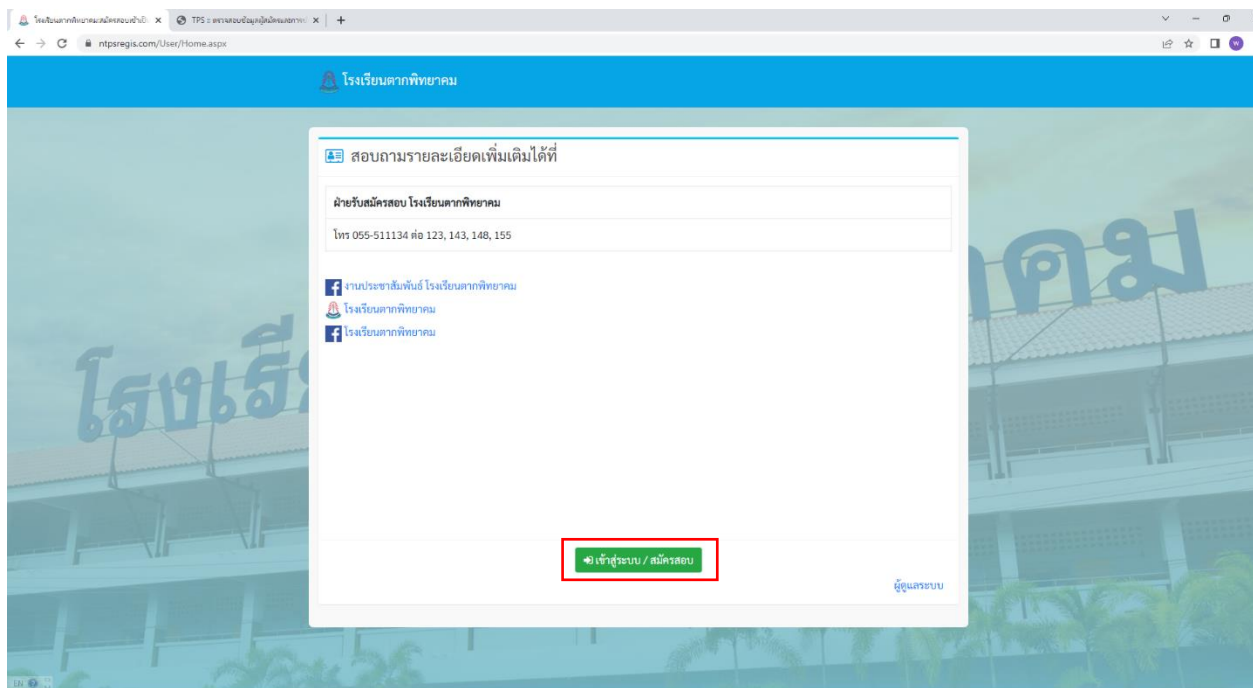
โรงเรียนตากพิทยาคมสมัครสอบเข้าเรี ×
TPS :: ตรวจสอบข้อมูลผู้สมัครสอบภาค ×
ntpsregis.com/User/Home.aspx

โรงเรียนตากพิทยาคม

สอบถามรายละเอียดเพิ่มเติมได้ที่

ฝ่ายรับสมัครสอบ โรงเรียนตากพิทยาคม

โทร 055-511134 ต่อ 123, 143, 148, 155

งานประชาสัมพันธ์ โรงเรียนตากพิทยาคม
โรงเรียนตากพิทยาคม
โรงเรียนตากพิทยาคม

เข้าสู่ระบบ / สมัครสอบ

ผู้ดูแลระบบ